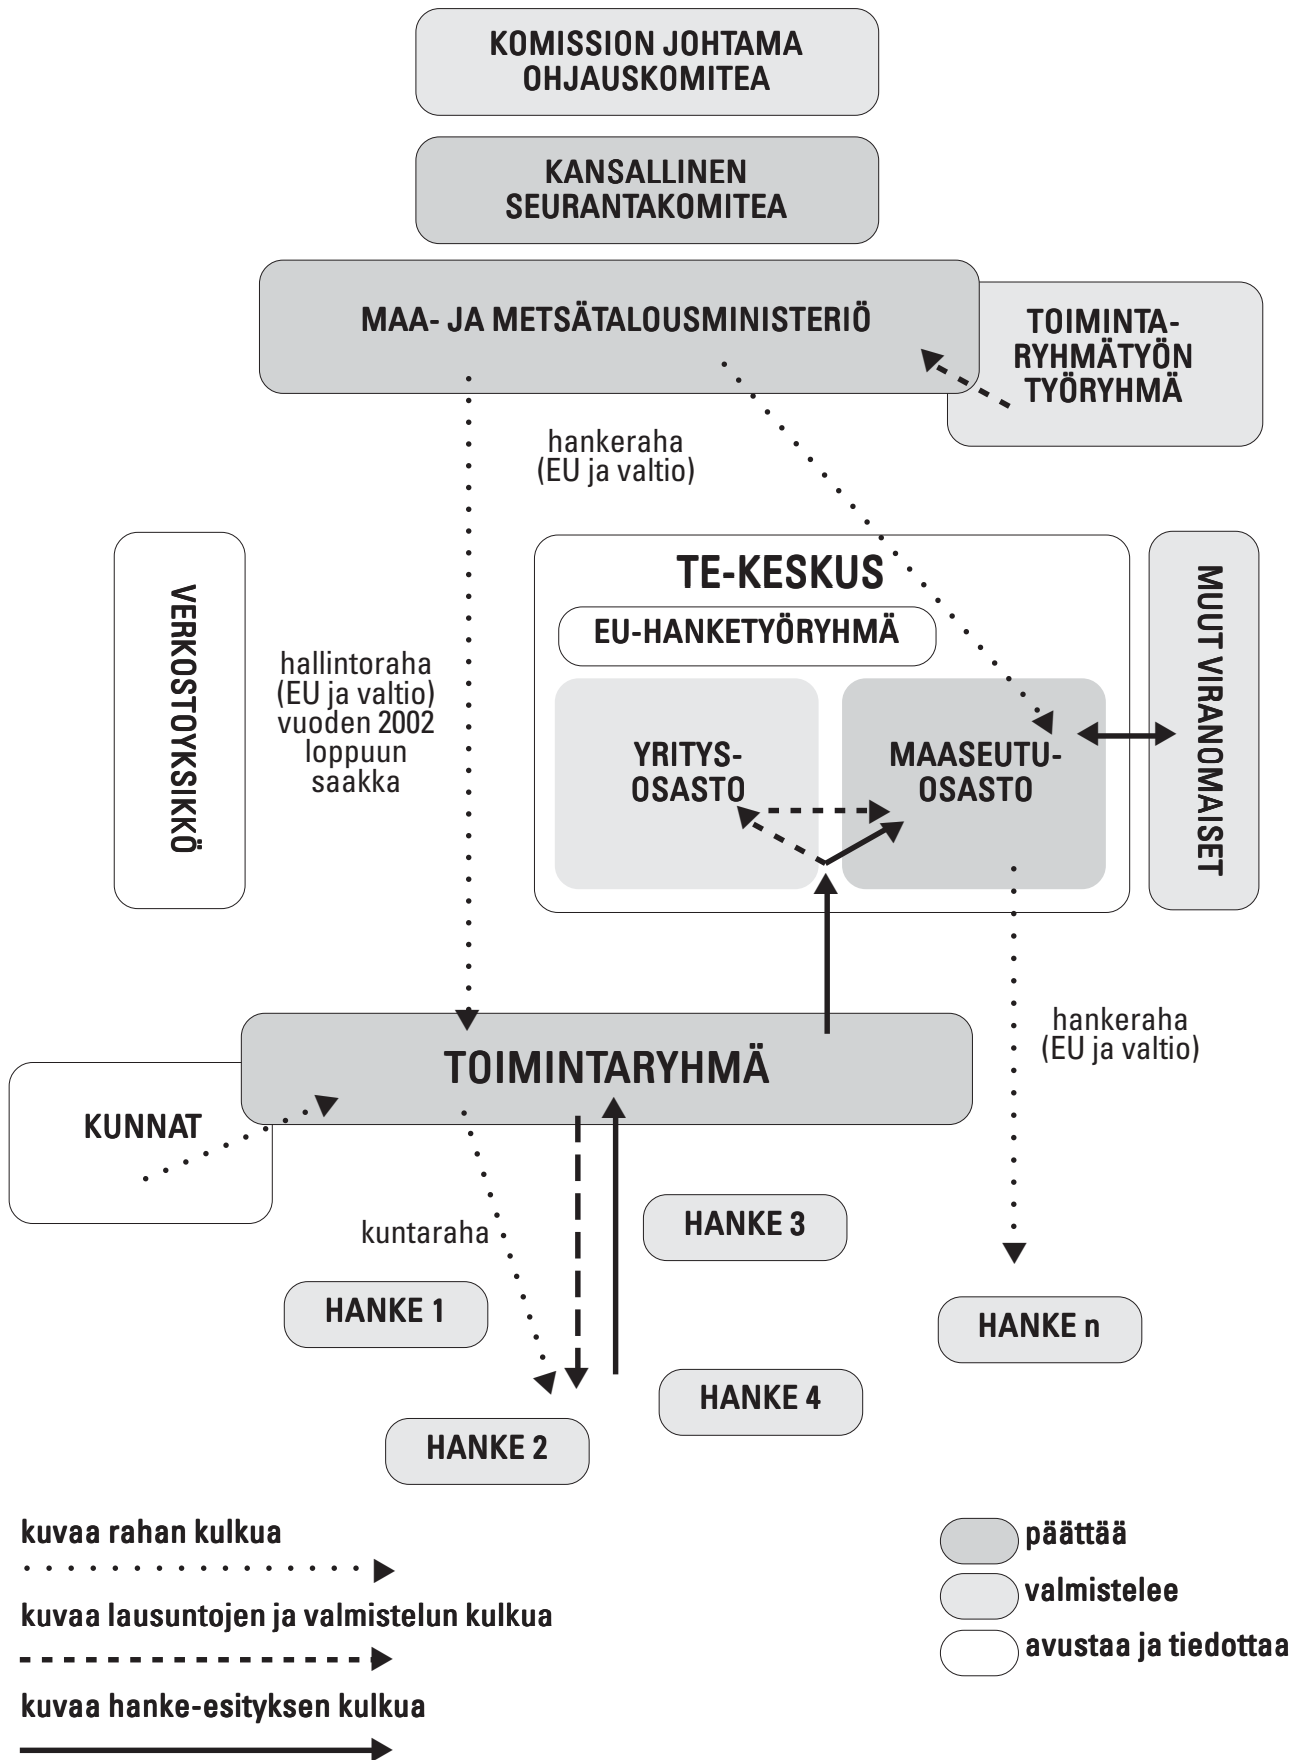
KOMISSION JOHTAMA OHJAUSKOMITEA

KANSALLINEN SEURANTAKOMITEA

MAA- JA METSÄTALOUSMINISTERIÖ

TOIMINTA-RYHMÄTYÖN TYÖRYHMÄ

hankeraha (EU ja valtio)

VERKOSTOYKSIKKÖ

hallintoraha (EU ja valtio) vuoden 2002 loppuun saakka

TE-KESKUS

EU-HANKETYÖRYHMÄ

YRITYS-OSASTO

MAASEUTU-OSASTO

MUUT VIRANOMAISET

hankeraha (EU ja valtio)

TOIMINTARYHMÄ

KUNNAT

kuntaraha

HANKE 3

HANKE 1

HANKE n

HANKE 4

HANKE 2

kuvaa rahan kulkua

kuvaa lausuntojen ja valmistelun kulkua

kuvaa hanke-esityksen kulkua

päättää

valmistelee

avustaa ja tiedottaa